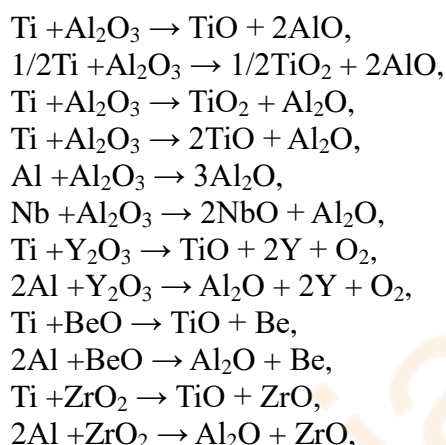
$Ti + Al_2O_3 \rightarrow TiO + 2AlO$,
$1/2Ti + Al_2O_3 \rightarrow 1/2TiO_2 + 2AlO$,
$Ti + Al_2O_3 \rightarrow TiO_2 + Al_2O$,
$Ti + Al_2O_3 \rightarrow 2TiO + Al_2O$,
$Al + Al_2O_3 \rightarrow 3Al_2O$,
$Nb + Al_2O_3 \rightarrow 2NbO + Al_2O$,
$Ti + Y_2O_3 \rightarrow TiO + 2Y + O_2$,
$2Al + Y_2O_3 \rightarrow Al_2O + 2Y + O_2$,
$Ti + BeO \rightarrow TiO + Be$,
$2Al + BeO \rightarrow Al_2O + Be$,
$Ti + ZrO_2 \rightarrow TiO + ZrO$,
$2Al + ZrO_2 \rightarrow Al_2O + ZrO$.